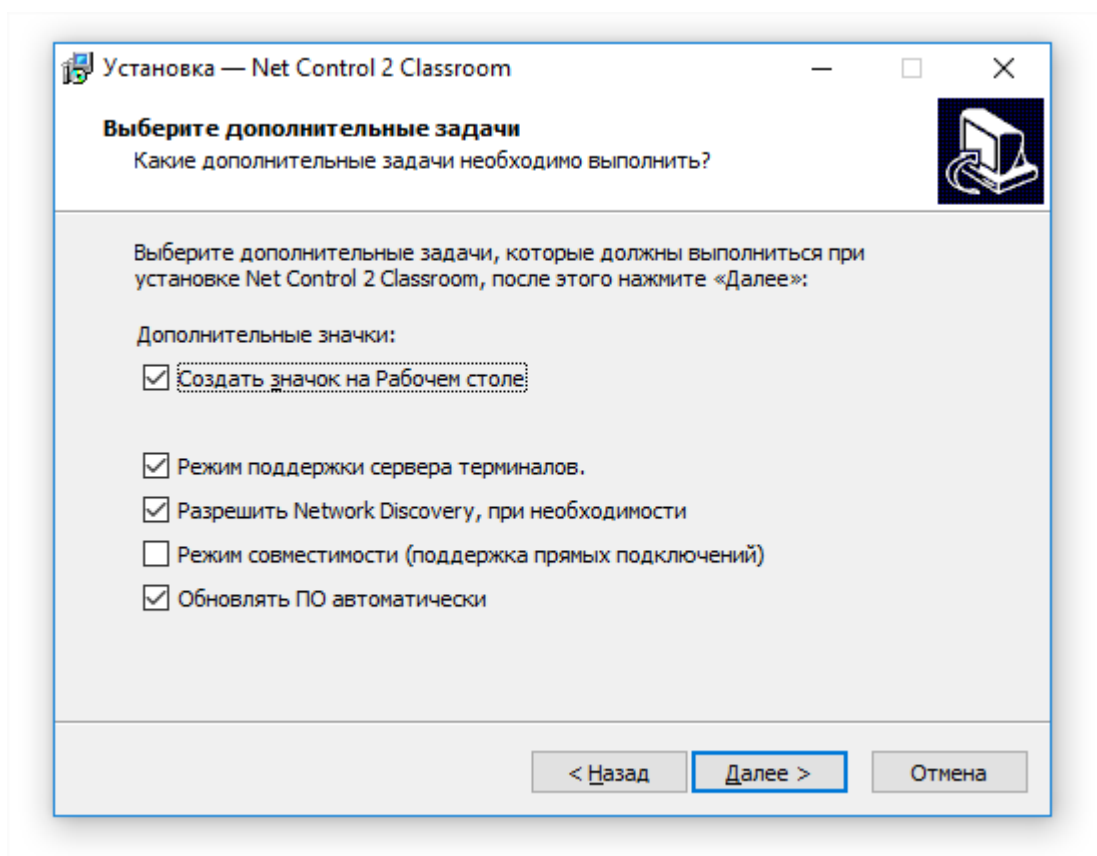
Установка — Net Control 2 Classroom

Выберите дополнительные задачи
Какие дополнительные задачи необходимо выполнить?

Выберите дополнительные задачи, которые должны выполниться при установке Net Control 2 Classroom, после этого нажмите «Далее»:

Дополнительные значки:
☑ Создать значок на Рабочем столе

☑ Режим поддержки сервера терминалов.
☑ Разрешить Network Discovery, при необходимости
☐ Режим совместимости (поддержка прямых подключений)
☑ Обновлять ПО автоматически

< Назад
Далее >
Отмена